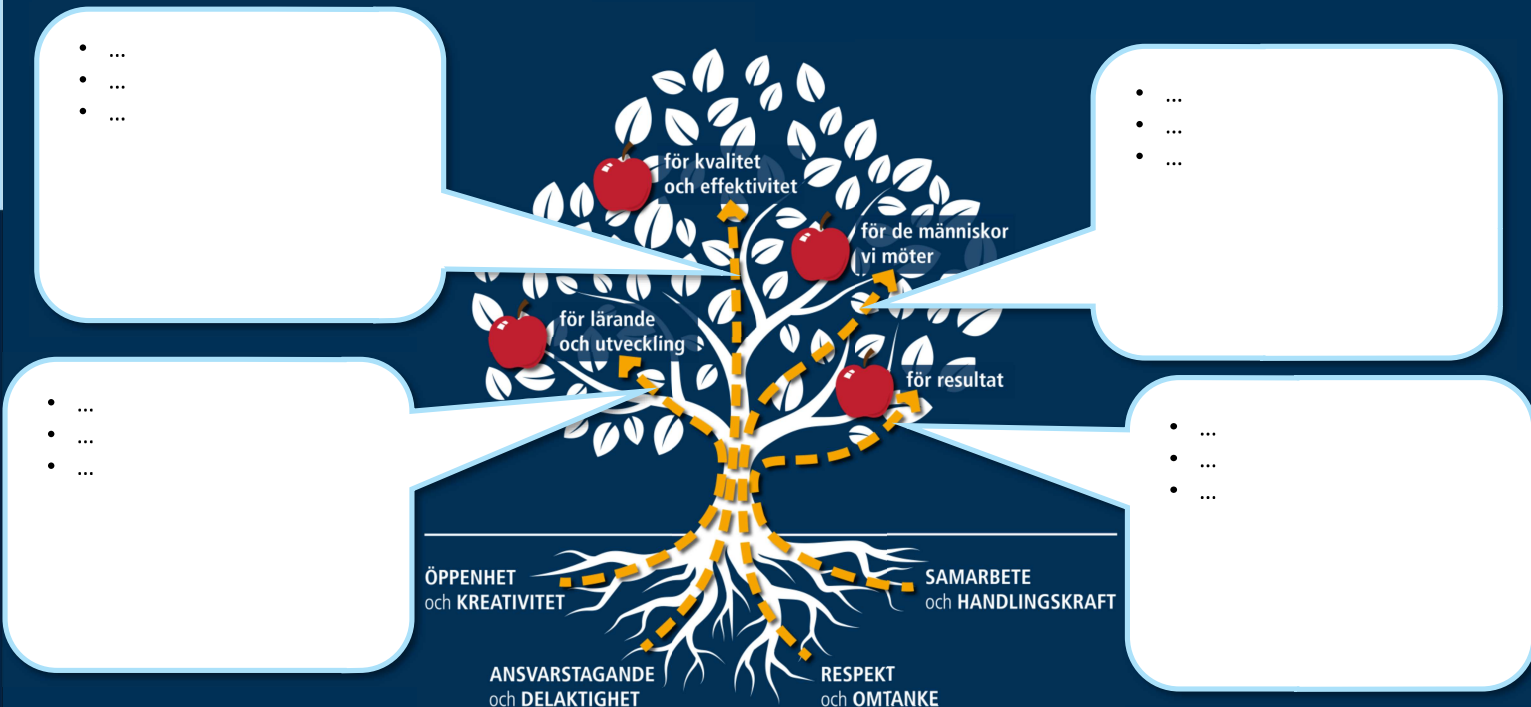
- ...
- ...
- ...

- ...
- ...
- ...

för kvalitet och effektivitet

för de människor vi möter

för lärande och utveckling

för resultat

- ...
- ...
- ...

- ...
- ...
- ...

ÖPPENHET och KREATIVITET

SAMARBETE och HANDLINGSKRAFT

ANSVARSTAGANDE och DELAKTIGHET

RESPEKT och OMTANKE